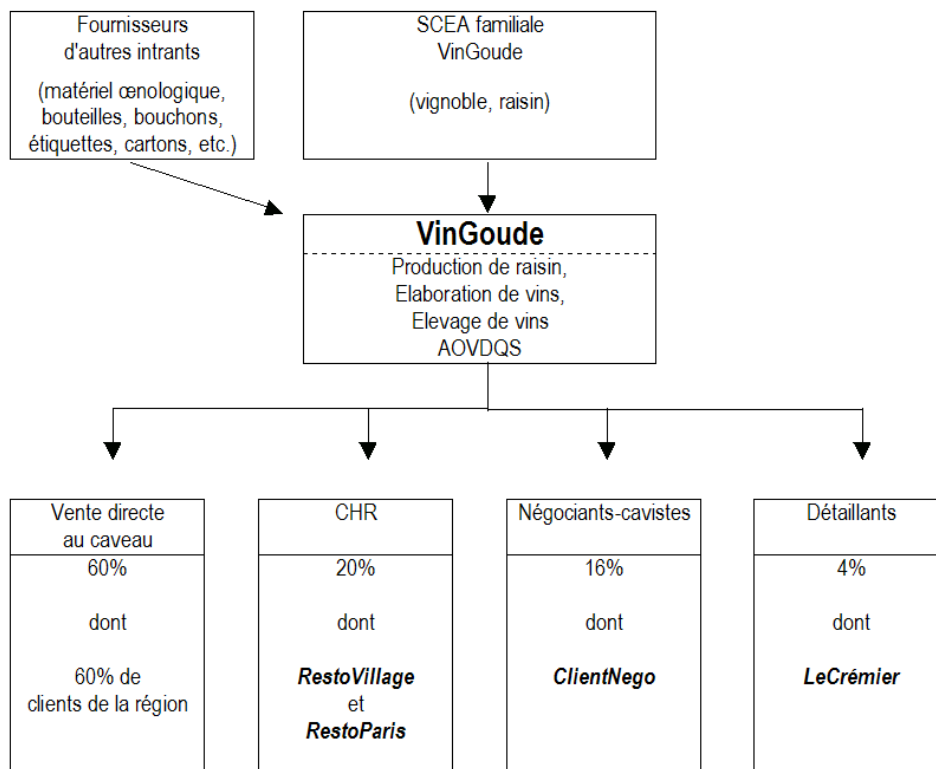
Fournisseurs d'autres intrants

(matériel œnologique, bouteilles, bouchons, étiquettes, cartons, etc.)

SCEA familiale VinGoude

(vignoble, raisin)

**VinGoude**

Production de raisin, Elaboration de vins, Elevage de vins AOVDQS

Vente directe au caveau

60%

dont

60% de clients de la région

CHR

20%

dont

***RestoVillage***
et
***RestoParis***

Négociants-cavistes

16%

dont

***ClientNego***

Détaillants

4%

dont

***LeCrémier***